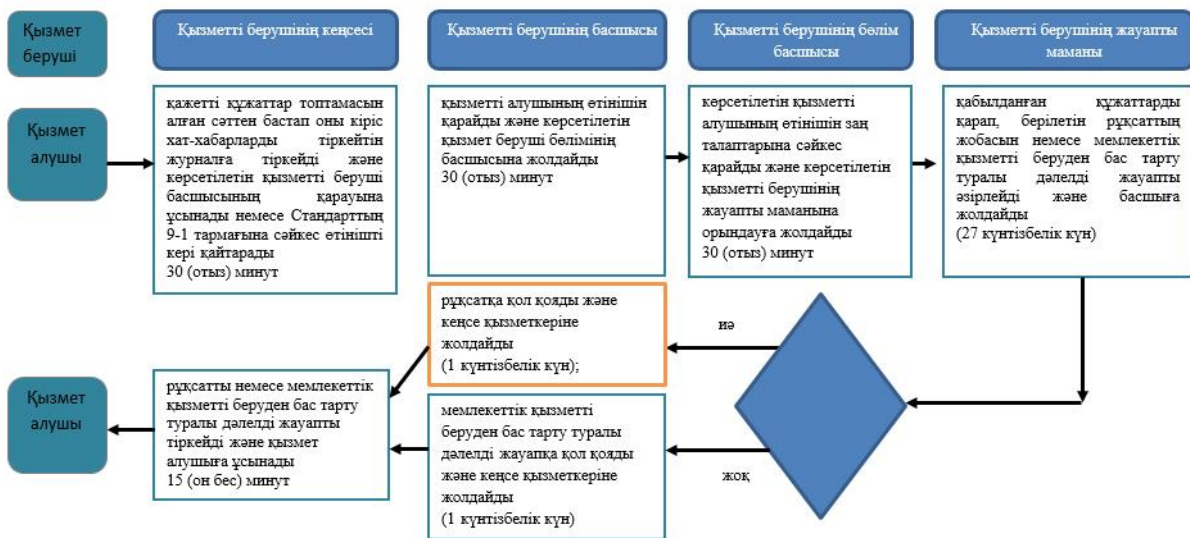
Қызмет беруші

Қызметті берушінің кеңсесі

Қызметті берушінің басшысы

Қызметті берушінің бөлім басшысы

Қызметті берушінің жауапты маманы

Қызмет алушы

қажетті құжаттар топтамасын алған сәттен бастап оны кіріс хат-хабарларды тіркейтін журналға тіркейді және көрсетілетін қызметті беруші басшысының қарауына ұсынады немесе Стандарттың 9-1 тармағына сәйкес өтінішті кері қайтарады
30 (отыз) минут

қызметті алушының өтінішін қарайды және көрсетілетін қызмет беруші бөлімінің басшысына жолдайды
30 (отыз) минут

көрсетілетін қызметті алушының өтінішін заң талаптарына сәйкес қарайды және көрсетілетін қызметті берушінің жауапты маманына орындауға жолдайды
30 (отыз) минут

қабылданған құжаттарды қарап, берілетін рұқсаттың жобасын немесе мемлекеттік қызметті беруден бас тарту туралы дәлелді жауапты әзірлейді және басшыға жолдайды
(27 күнтізбелік күн)

рұқсатқа қол қояды және кеңсе қызметкеріне жолдайды
(1 күнтізбелік күн);

иә

Қызмет алушы

рұқсатты немесе мемлекеттік қызметті беруден бас тарту туралы дәлелді жауапты тіркейді және қызмет алушыға ұсынады
15 (он бес) минут

мемлекеттік қызметті беруден бас тарту туралы дәлелді жауапқа қол қояды және кеңсе қызметкеріне жолдайды
(1 күнтізбелік күн)

жоқ